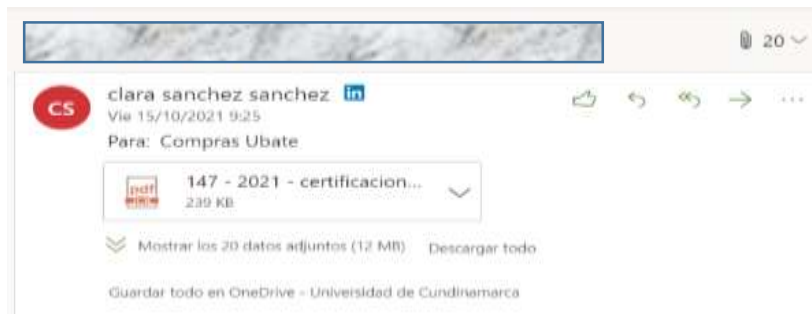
20

CS
clara sanchez sanchez in
Vie 15/10/2021 9:25
Para: Compras Ubate

pdf
147 - 2021 - certificacion...
239 KB

Mostrar los 20 datos adjuntos (12 MB) Descargar todo

Guardar todo en OneDrive - Univeisidad de Cundinamarca